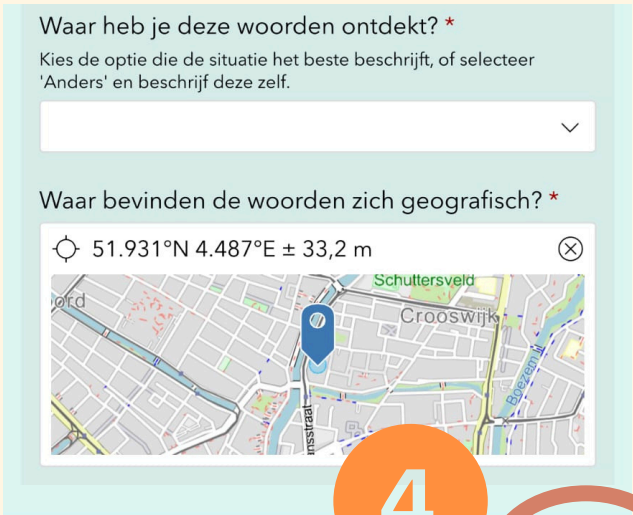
Waar heb je deze woorden ontdekt? *

Kies de optie die de situatie het beste beschrijft, of selecteer 'Anders' en beschrijf deze zelf.

Waar bevinden de woorden zich geografisch? *

51.931°N 4.487°E ± 33,2 m

Schuttersveld

ord

Crooswijk

Boezem

nsstraat

4